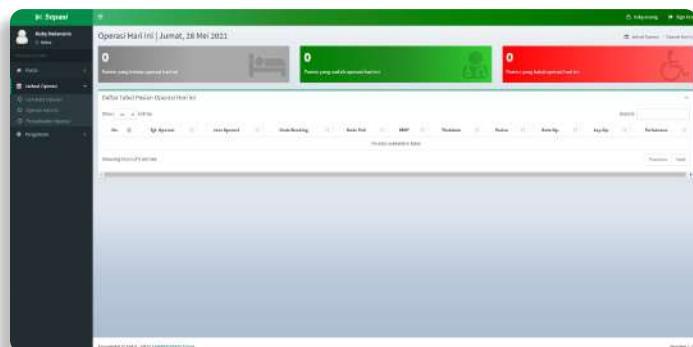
Sioperasi

Rudy Budiansyah
Online

Pasien
Jadwal Operasi
Jadwal Operasi
Operasi Hari Ini
Pengaturan

Operasi Hari Ini | Jumat, 28 Mei 2021

0
Pasien yang belum operasi hari ini

0
Pasien yang sudah operasi hari ini

0
Pasien yang batal operasi hari ini

Daftar Tabel Pasien Operasi Hari Ini

Show 10 entries
Search:

| No. | Tgl. Operasi | Jam Operasi | Kode Booking | Nama Poli | MRP | Tindakan | Status | Nama Op. | Asp.Op. | Perbaikan |
|---|---|---|---|---|---|---|---|---|---|---|
| No data available in table | | | | | | | | | | |

Showing 0 to 0 of 0 entries
Previous Next